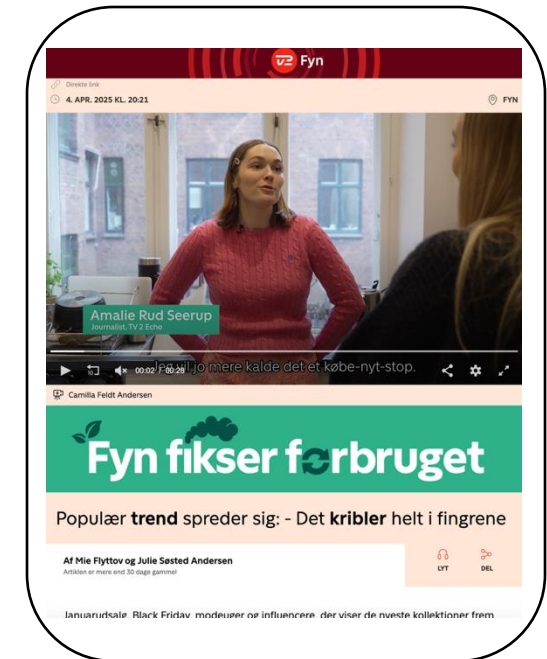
TV2 Fyn

Direkte link

4. APR. 2025 KL. 20:21

FYN

Amalie Rud Seerup
Journalist, TV 2 Echo

Jeg vil jo mere kalde det et købe-nyt-stop.

00:02 / 00:29

Camilla Feldt Andersen

Fyn fikser forbruget

Populær **trend** spreder sig: - Det **kribler** helt i fingrene

Af Mie Flyttov og Julie Søsted Andersen
Artiklen er mere end 30 dage gammel

LYT

DEL

Januarudsalg, Black Friday, modeuger og influencere, der viser de nyeste kollektioner frem